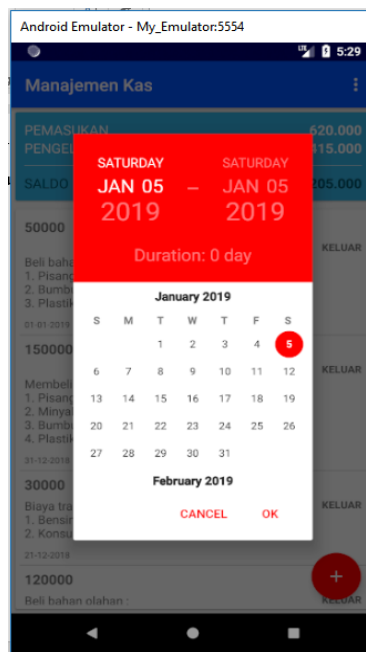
Android Emulator - My_Emulator:5554

5:29

Manajemen Kas

PEMASUKAN 620.000
PENGEL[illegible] 115.000
SALDO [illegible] 205.000

50000
KELUAR
Beli baha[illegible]
1. Pisang
2. Bumb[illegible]
3. Plastik
01-01-2019

150000
KELUAR
Membeli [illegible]
1. Pisang
2. Minya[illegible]
3. Bumb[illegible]
4. Plastik
31-12-2018

30000
KELUAR
Biaya tra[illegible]
1. Bensin
2. Konsu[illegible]
21-12-2018

120000
KELUAR
Beli bahan olahan :

SATURDAY
JAN 05
2019
–
SATURDAY
JAN 05
2019

Duration: 0 day

January 2019

| S | M | T | W | T | F | S |
|---|---|---|---|---|---|---|
| | | 1 | 2 | 3 | 4 | 5 |
| 6 | 7 | 8 | 9 | 10 | 11 | 12 |
| 13 | 14 | 15 | 16 | 17 | 18 | 19 |
| 20 | 21 | 22 | 23 | 24 | 25 | 26 |
| 27 | 28 | 29 | 30 | 31 | | |

February 2019

CANCEL OK

+